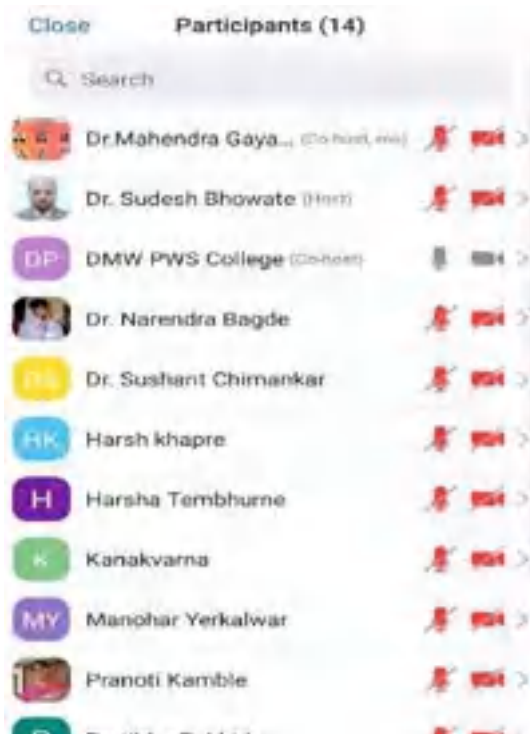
Close Participants (14)

Search

Dr.Mahendra Gaya... (Co-host, me)

Dr. Sudesh Bhowate (Host)

DP DMW PWS College (Co-host)

Dr. Narendra Bagde

DS Dr. Sushant Chimankar

HK Harsh khapre

H Harsha Tembhurne

K Kanakvarna

MY Manohar Yerkalwar

Pranoti Kamble

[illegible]